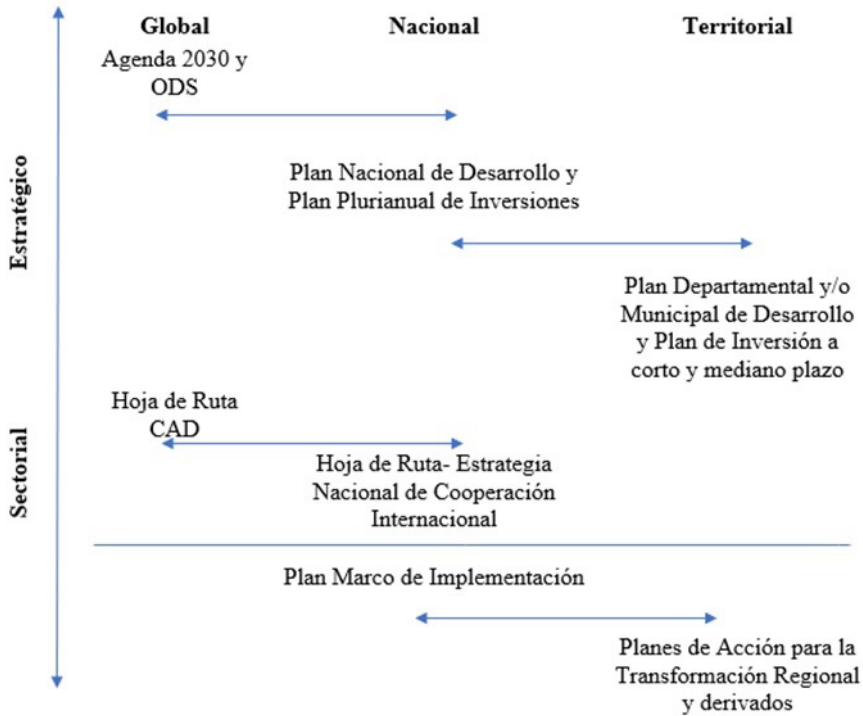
Global
Nacional
Territorial

Estratégico

Agenda 2030 y ODS

Plan Nacional de Desarrollo y Plan Plurianual de Inversiones

Plan Departamental y/o Municipal de Desarrollo y Plan de Inversión a corto y mediano plazo

Sectorial

Hoja de Ruta CAD

Hoja de Ruta- Estrategia Nacional de Cooperación Internacional

Plan Marco de Implementación

Planes de Acción para la Transformación Regional y derivados